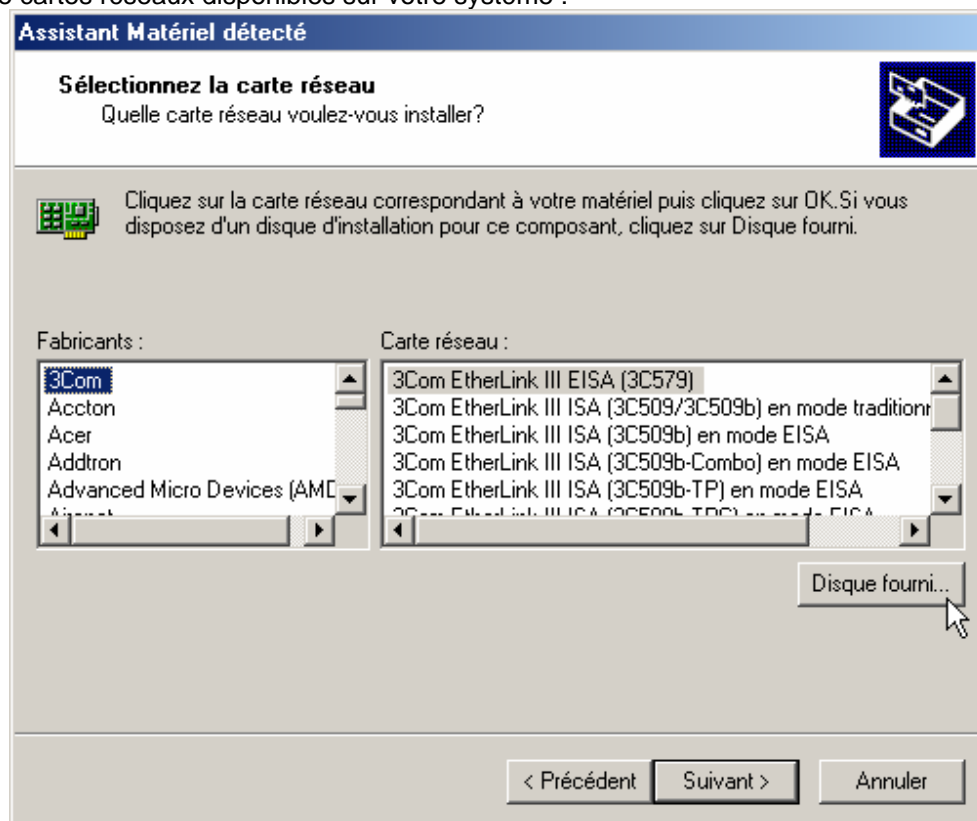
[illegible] cartes réseaux disponibles sur votre système :

Assistant Matériel détecté

Sélectionnez la carte réseau
Quelle carte réseau voulez-vous installer?

Cliquez sur la carte réseau correspondant à votre matériel puis cliquez sur OK.Si vous disposez d'un disque d'installation pour ce composant, cliquez sur Disque fourni.

Fabricants :

3Com
Accton
Acer
Addtron
Advanced Micro Devices (AMD
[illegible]

Carte réseau :

3Com EtherLink III EISA (3C579)
3Com EtherLink III ISA (3C509/3C509b) en mode traditionn
3Com EtherLink III ISA (3C509b) en mode EISA
3Com EtherLink III ISA (3C509b-Combo) en mode EISA
3Com EtherLink III ISA (3C509b-TP) en mode EISA
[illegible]

Disque fourni...

< Précédent
Suivant >
Annuler